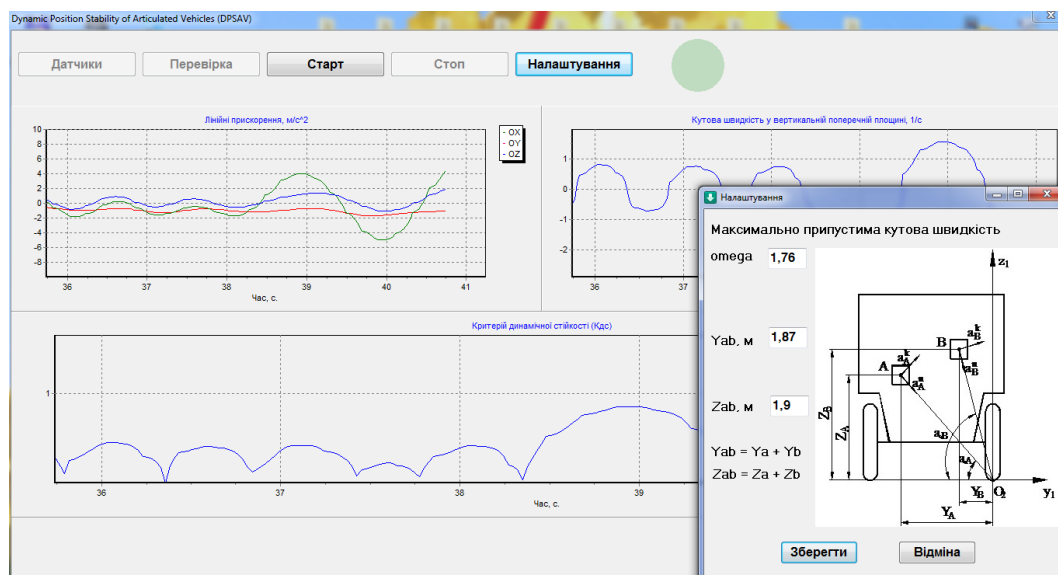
Dynamic Position Stability of Articulated Vehicles (DPSAV)

Датчики
Перевірка
Старт
Стоп
Налаштування

Лінійні прискорення, м/с^2

- OX
- OY
- OZ

10
8
6
4
2
0
-2
-4
-6
-8

36
37
38
39
40
41
Час, с.

Кутова швидкість у вертикальній поперечній площині, 1/с

1
0
-1
-2

36

Критерій динамічної стійкості (Кдс)

1

36
37
38
39
Час, с.

Налаштування

Максимально припустима кутова швидкість

omega 1,76

Yab, м 1,87

Zab, м 1,9

Yab = Ya + Yb
Zab = Za + Zb

$z_1$
B
$a_B^k$
$a_B^n$
A
$a_A^k$
$a_A^n$
$Z_B$
$Z_A$
$a_B$
$a_A$
$Y_B$
$O_1$
$y_1$
$Y_A$

Зберегти
Відміна